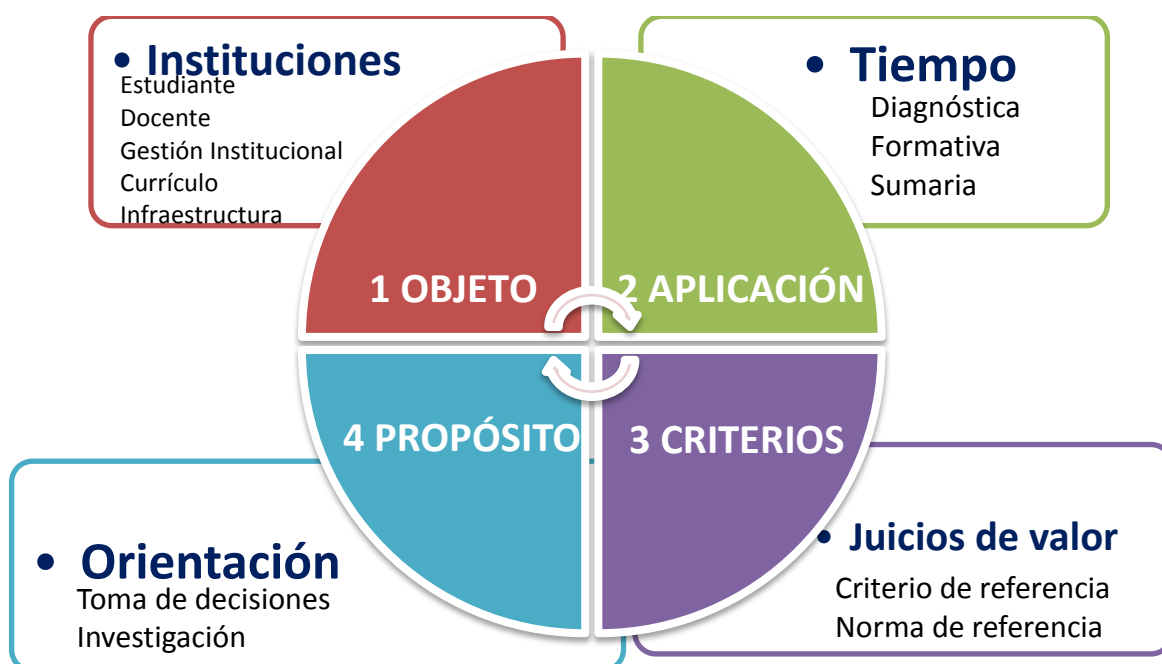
• Instituciones
Estudiante
Docente
Gestión Institucional
Currículo
Infraestructura

• Tiempo
Diagnóstica
Formativa
Sumaria

1 OBJETO

2 APLICACIÓN

4 PROPÓSITO

3 CRITERIOS

• Orientación
Toma de decisiones
Investigación

• Juicios de valor
Criterio de referencia
Norma de referencia